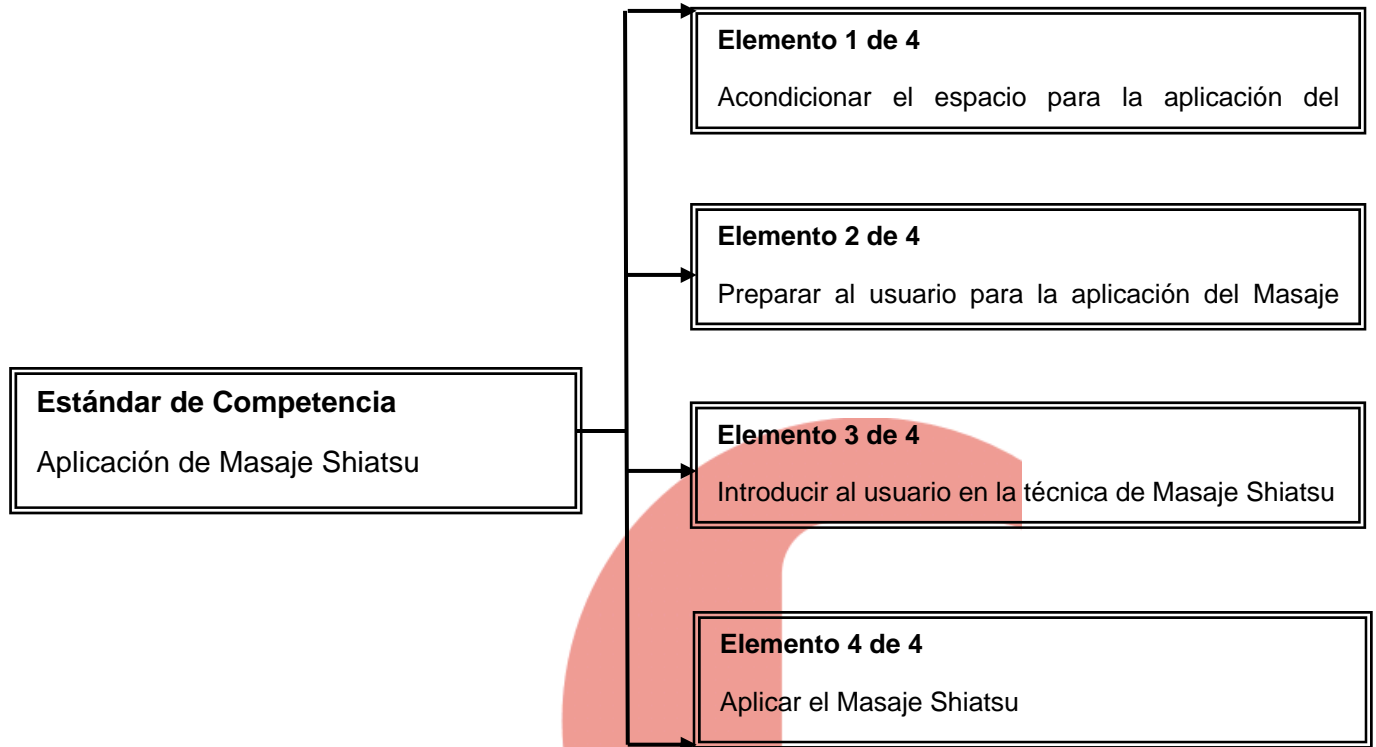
Estándar de Competencia

Aplicación de Masaje Shiatsu

Elemento 1 de 4

Acondicionar el espacio para la aplicación del

Elemento 2 de 4

Preparar al usuario para la aplicación del Masaje

Elemento 3 de 4

Introducir al usuario en la técnica de Masaje Shiatsu

Elemento 4 de 4

Aplicar el Masaje Shiatsu